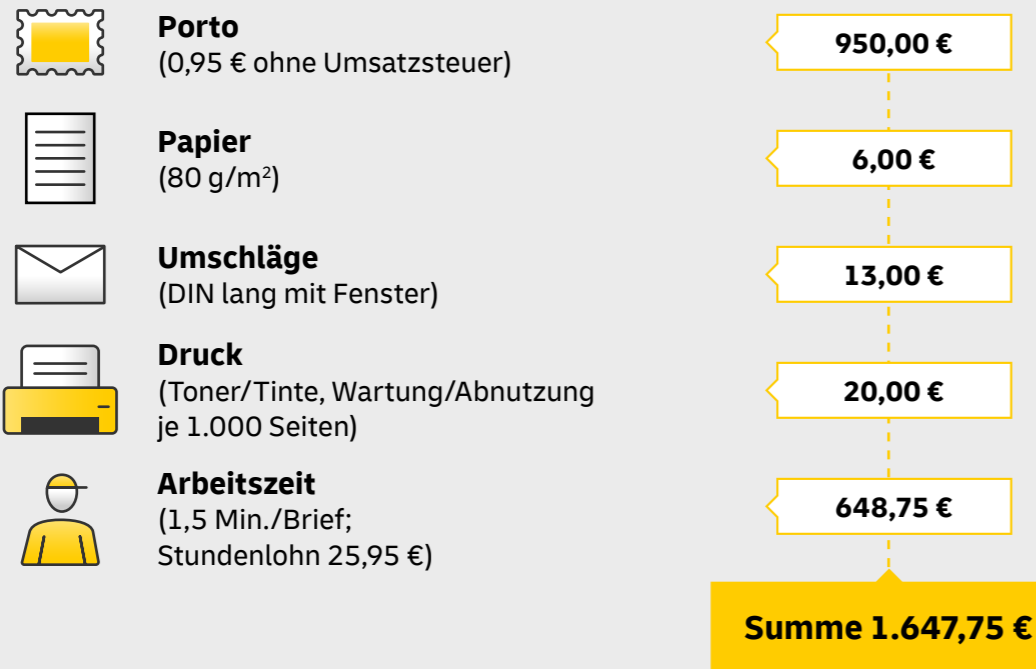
Porto
(0,95 € ohne Umsatzsteuer)

950,00 €

Papier
(80 g/m$^2$)

6,00 €

Umschläge
(DIN lang mit Fenster)

13,00 €

Druck
(Toner/Tinte, Wartung/Abnutzung je 1.000 Seiten)

20,00 €

Arbeitszeit
(1,5 Min./Brief; Stundenlohn 25,95 €)

648,75 €

Summe 1.647,75 €